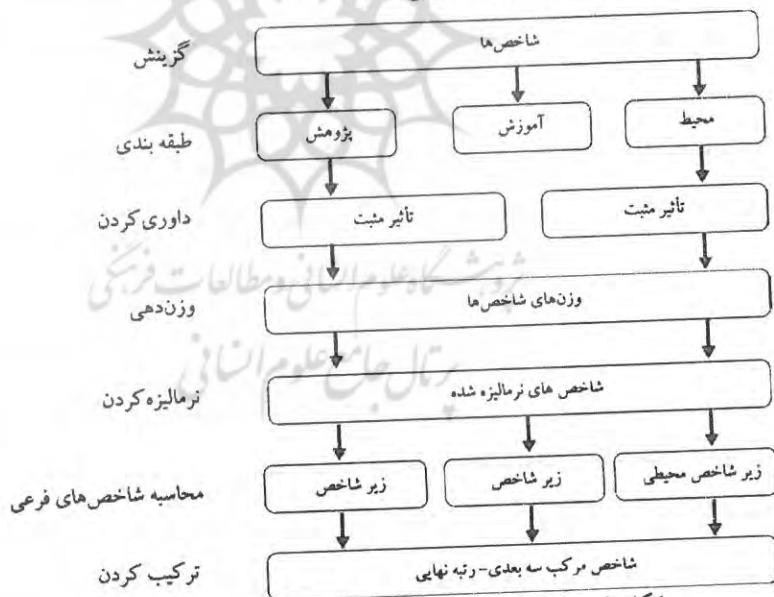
گزینش
شاخص‌ها

طبقه بندی
محیط
آموزش
پژوهش

داوری کردن
تأثیر مثبت
تأثیر مثبت

پژوهشگاه علوم انسانی و مطالعات فرهنگی
وزن‌دهی
وزن‌های شاخص‌ها

پرتال جامع علوم انسانی
نرمالیزه کردن
شاخص های نرمالیزه شده

محاسبه شاخص‌های فرعی
زیر شاخص محیطی
زیر شاخص
زیر شاخص

ترکیب کردن
شاخص مرکب سه بعدی- رتبه نهایی